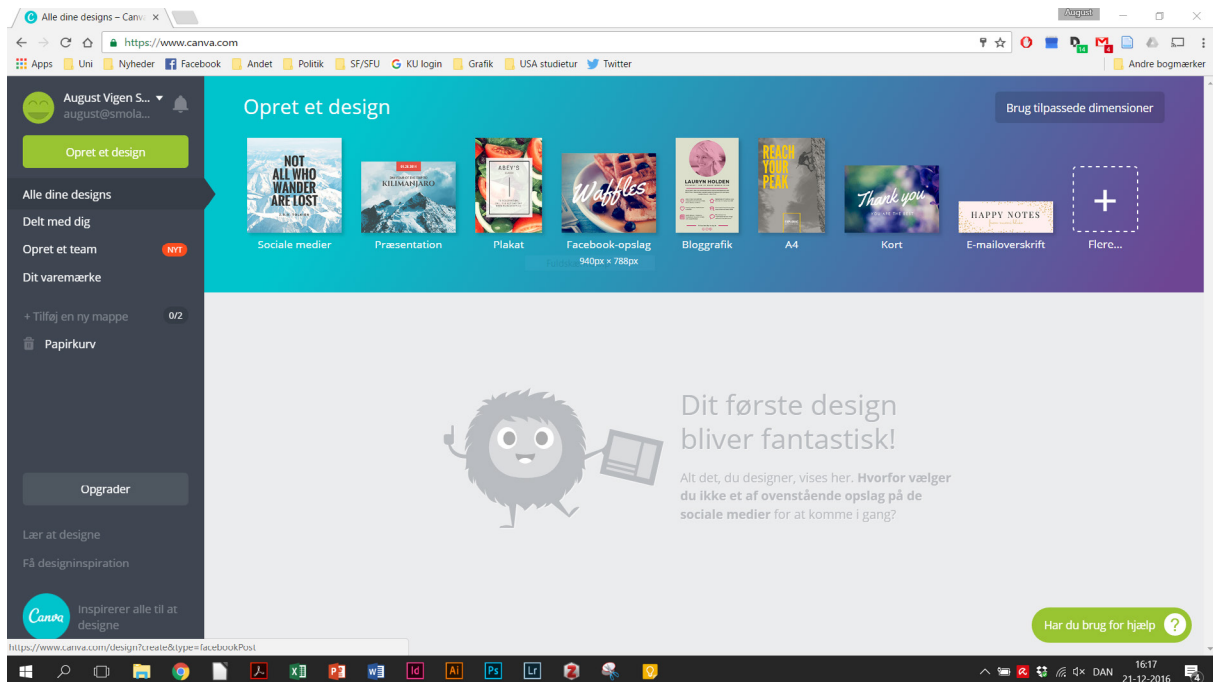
Alle dine designs – Canva ×

August

https://www.canva.com

Apps Uni Nyheder Facebook Andet Politik SF/SFU KU login Grafik USA studietur Twitter Andre bogmærker

August Vigen S...
august@smola...

Opret et design

Alle dine designs
Delt med dig
Opret et team NYT
Dit varemærke

+ Tilføj en ny mappe 0/2
Papirkurv

Opgrader

Lær at designe
Få designinspiration

Canva Inspirerer alle til at designe

Opret et design

Brug tilpassede dimensioner

NOT ALL WHO WANDER ARE LOST
Sociale medier

KILIMANJARO
Præsentation

ABEY'S
Plakat

Waffles
Facebook-opslag
940px × 788px

LAURYN HOLDEN
Bloggrafik

REACH YOUR PEAK
A4

Thank you
Kort

HAPPY NOTES
E-mailoverskrift

+
Flere...

Dit første design bliver fantastisk!

Alt det, du designer, vises her. Hvorfor vælger du ikke et af ovenstående opslag på de sociale medier for at komme i gang?

Har du brug for hjælp ?

https://www.canva.com/design?create&type=FacebookPost

DAN 16:17 21-12-2016